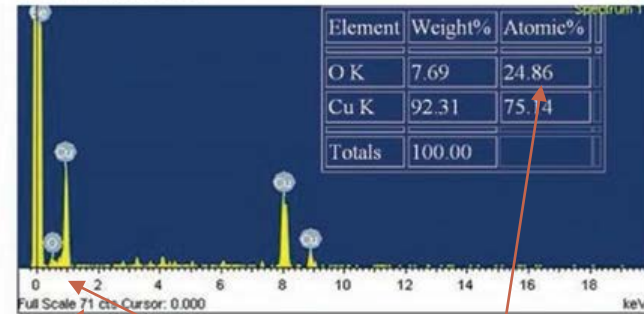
Spectrum

| Element | Weight% | Atomic% |
|---|---|---|
| O K | 7.69 | 24.86 |
| Cu K | 92.31 | 75.14 |
| Totals | 100.00 | |

Cu
Cu
O
Cu
Cu

0 2 4 6 8 10 12 14 16 18

Full Scale 71 cts Cursor: 0.000

keV